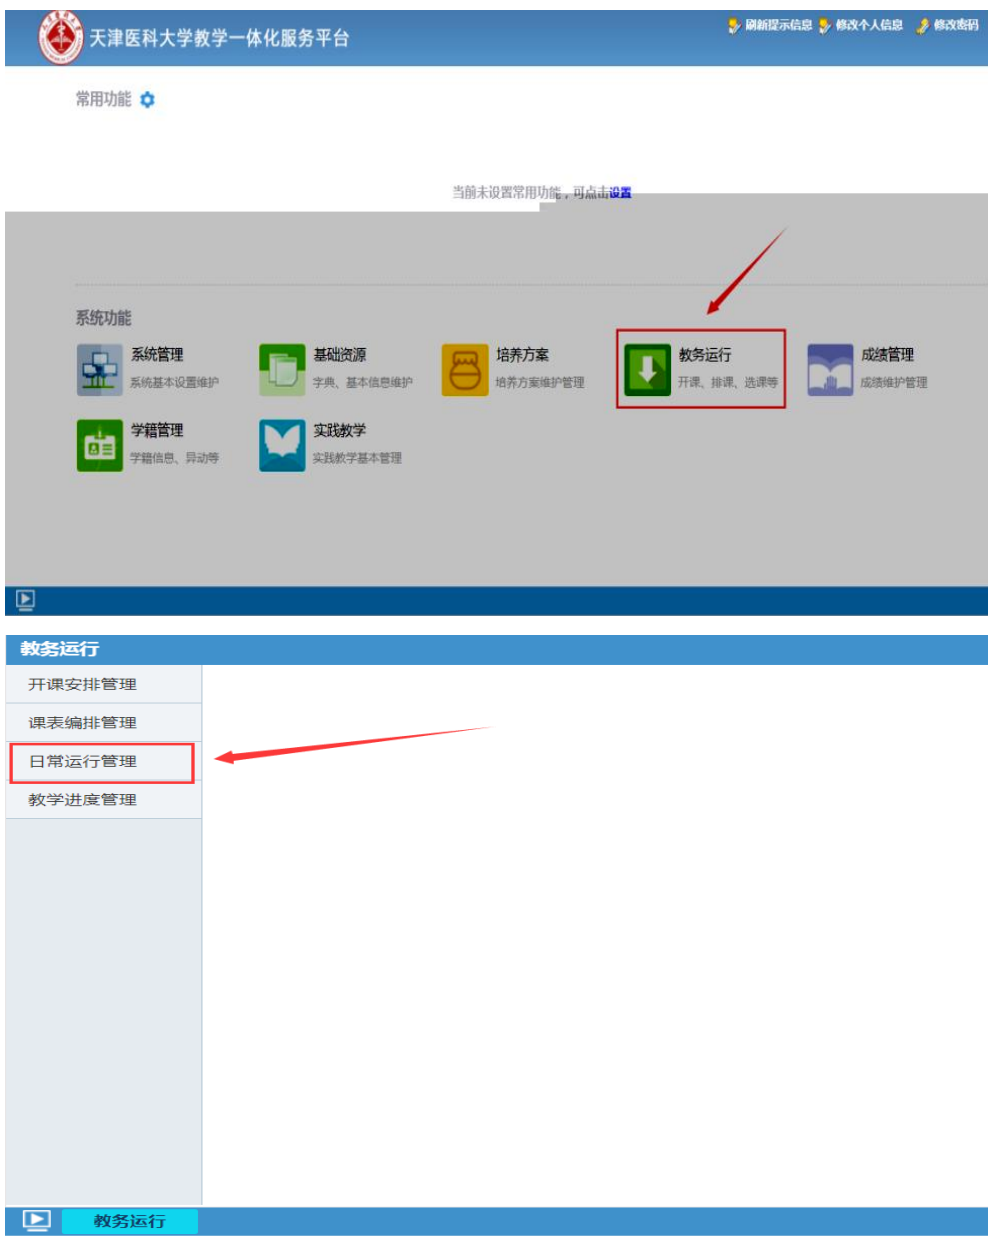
天津医科大学教学一体化服务平台

刷新提示信息 修改个人信息 修改密码

常用功能

当前未设置常用功能，可点击设置

系统功能

系统管理
系统基本设置维护

基础资源
字典、基本信息维护

培养方案
培养方案维护管理

教务运行
开课、排课、选课等

成绩管理
成绩维护管理

学籍管理
学籍信息、异动等

实践教学
实践教学基本管理

教务运行

开课安排管理

课表编排管理

日常运行管理

教学进度管理

教务运行